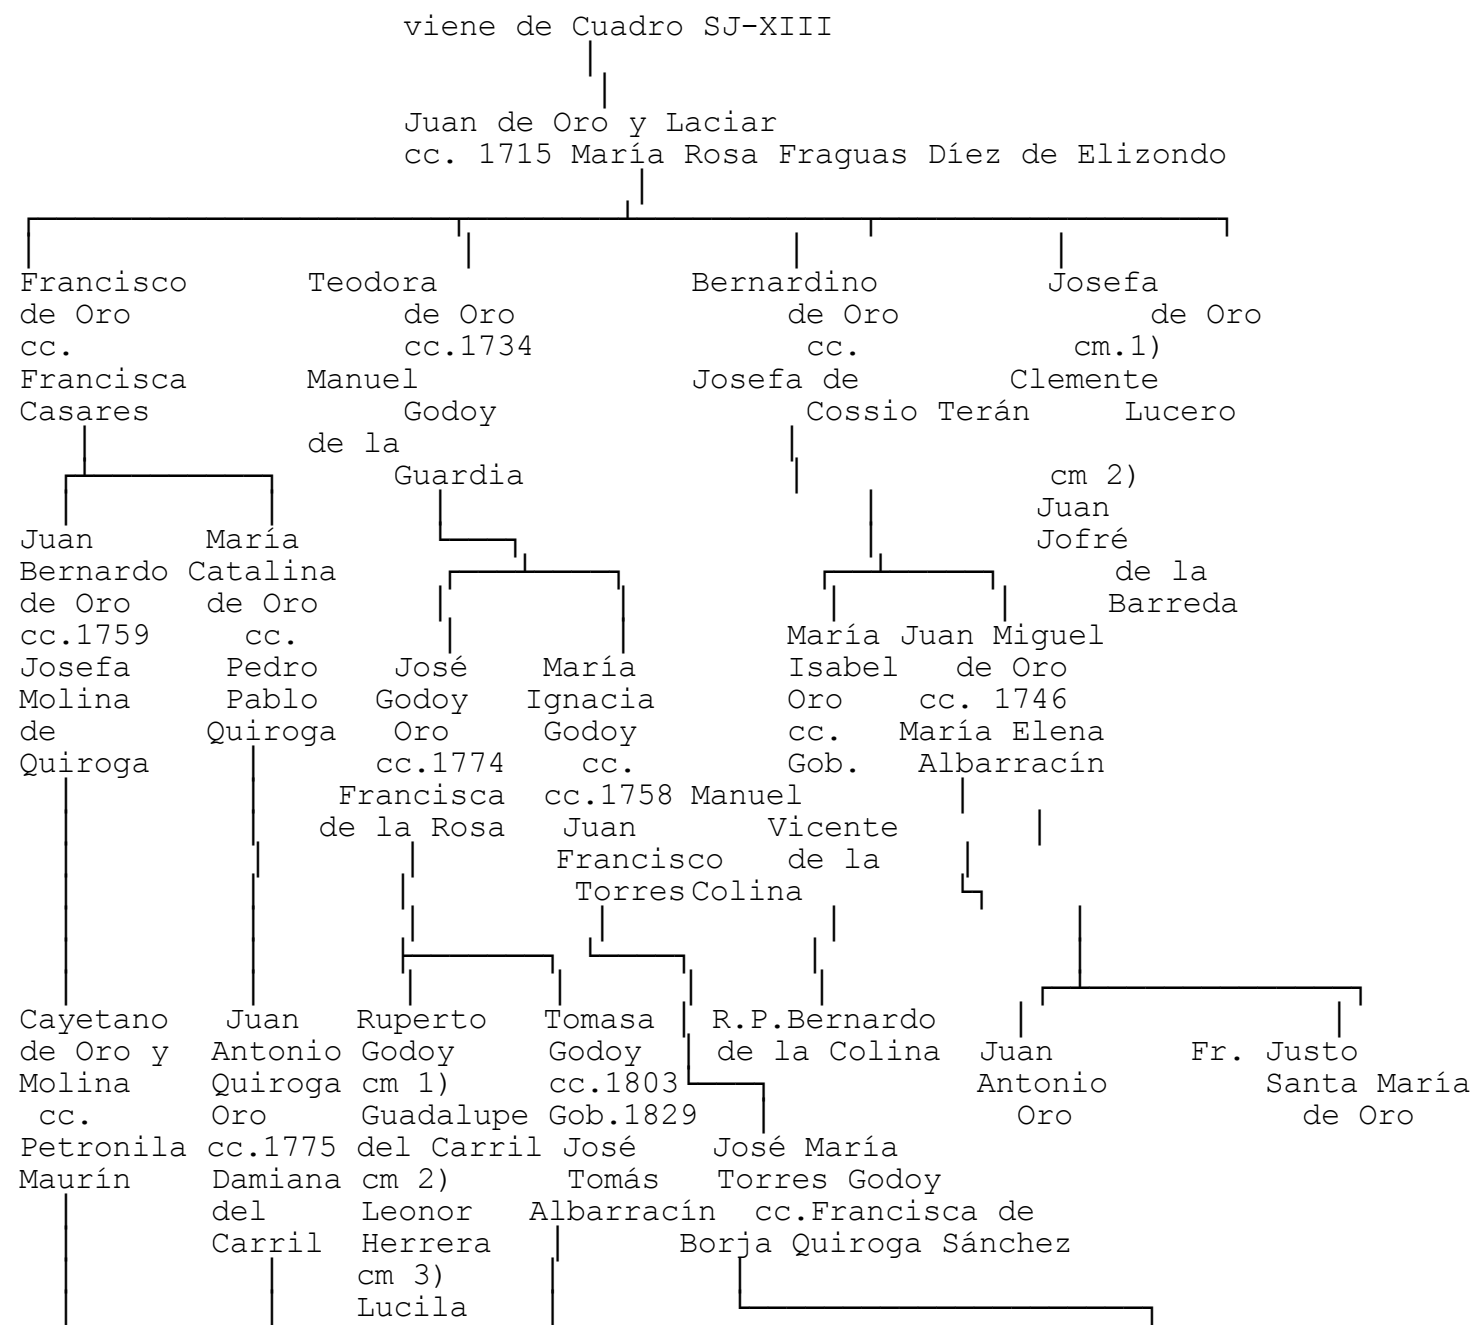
viene de Cuadro SJ-XIII

Juan de Oro y Laciar
cc. 1715 María Rosa Fraguas Díez de Elizondo

Francisco de Oro cc. Francisca Casares

Teodora de Oro cc.1734 Manuel Godoy de la Guardia

Bernardino de Oro cc. Josefa de Cossio Terán

Josefa de Oro cm.1) Clemente Lucero cm 2) Juan Jofré de la Barreda

Juan Bernardo de Oro cc.1759 Josefa Molina de Quiroga

María Catalina de Oro cc. Pedro Pablo Quiroga

José Godoy Oro cc.1774 Francisca de la Rosa

María Ignacia Godoy cc. cc.1758 Juan Francisco Torres

Manuel Vicente de la Colina

María Isabel Oro cc. Gob.

Juan Miguel de Oro cc. 1746 María Elena Albarracín

Cayetano de Oro y Molina cc. Petronila Maurín

Juan Antonio Quiroga Oro cc.1775 Damiana del Carril

Ruperto Godoy cm 1) Guadalupe del Carril cm 2) Leonor Herrera cm 3) Lucila

Tomasa Godoy cc.1803 Gob.1829 José Tomás Albarracín

R.P.Bernardo de la Colina

Juan Antonio Oro

Fr. Justo Santa María de Oro

José María Torres Godoy cc.Francisca de Borja Quiroga Sánchez